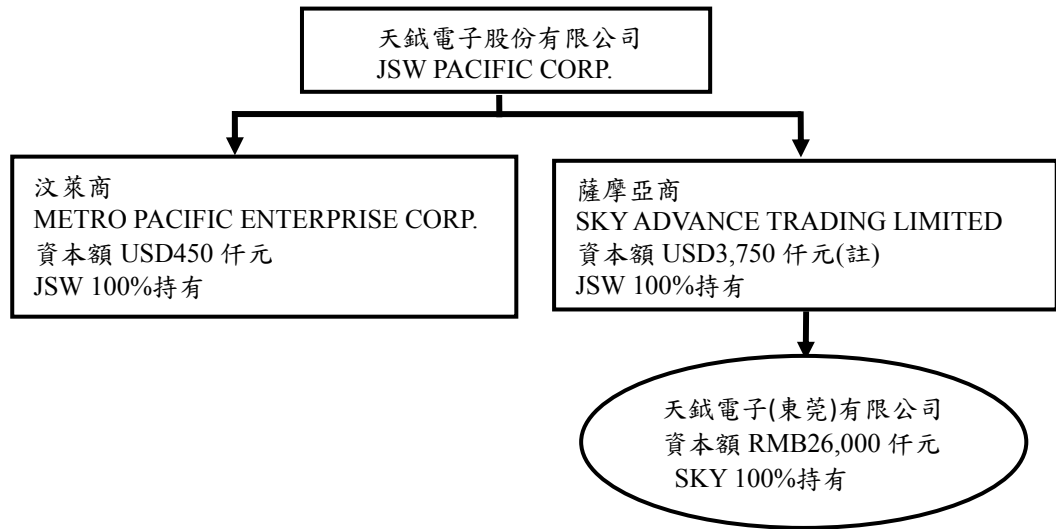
天鉞電子股份有限公司
JSW PACIFIC CORP.

汶萊商
METRO PACIFIC ENTERPRISE CORP.
資本額 USD450 仟元
JSW 100%持有

薩摩亞商
SKY ADVANCE TRADING LIMITED
資本額 USD3,750 仟元(註)
JSW 100%持有

天鉞電子(東莞)有限公司
資本額 RMB26,000 仟元
SKY 100%持有